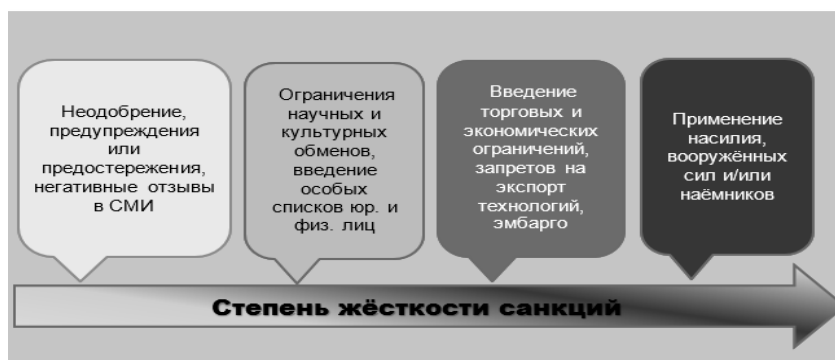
Неодобрение, предупреждения или предостережения, негативные отзывы в СМИ

Ограничения научных и культурных обменов, введение особых списков юр. и физ. лиц

Введение торговых и экономических ограничений, запретов на экспорт технологий, эмбарго

Применение насилия, вооружённых сил и/или наёмников

Степень жёсткости санкций